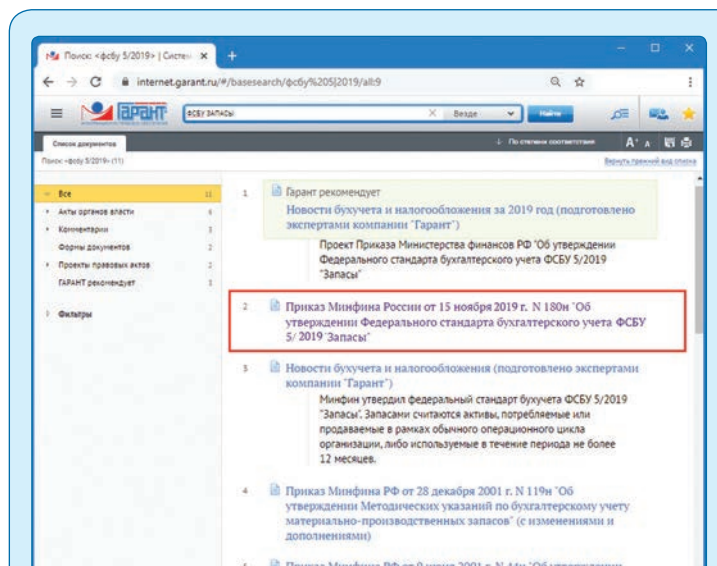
Поиск: «фсбу 5/2019» | Систем ×
+
internet.garant.ru/#/basesearch/фсбу%205|2019/all:9
ГАРАНТ
ФСБУ ЗАПАСЫ
Везде
Найти
Список документов
По степени соответствия
Поиск: «фсбу 5/2019» (11)
Вернуть прежний вид списка

Все 11
Акты органов власти 6
Комментарии 3
Формы документов 2
Проекты правовых актов 2
ГАРАНТ рекомендует 1
Фильтры

1 Гарант рекомендует
Новости бухучета и налогообложения за 2019 год (подготовлено экспертами компании "Гарант")
Проект Приказа Министерства финансов РФ "Об утверждении Федерального стандарта бухгалтерского учета ФСБУ 5/2019 "Запасы"

2 Приказ Минфина России от 15 ноября 2019 г. N 180н "Об утверждении Федерального стандарта бухгалтерского учета ФСБУ 5/ 2019 "Запасы"

3 Новости бухучета и налогообложения (подготовлено экспертами компании "Гарант")
Минфин утвердил федеральный стандарт бухучета ФСБУ 5/2019 "Запасы". Запасами считаются активы, потребляемые или продаваемые в рамках обычного операционного цикла организации, либо используемые в течение периода не более 12 месяцев.

4 Приказ Минфина РФ от 28 декабря 2001 г. N 119н "Об утверждении Методических указаний по бухгалтерскому учету материально-производственных запасов" (с изменениями и дополнениями)

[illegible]